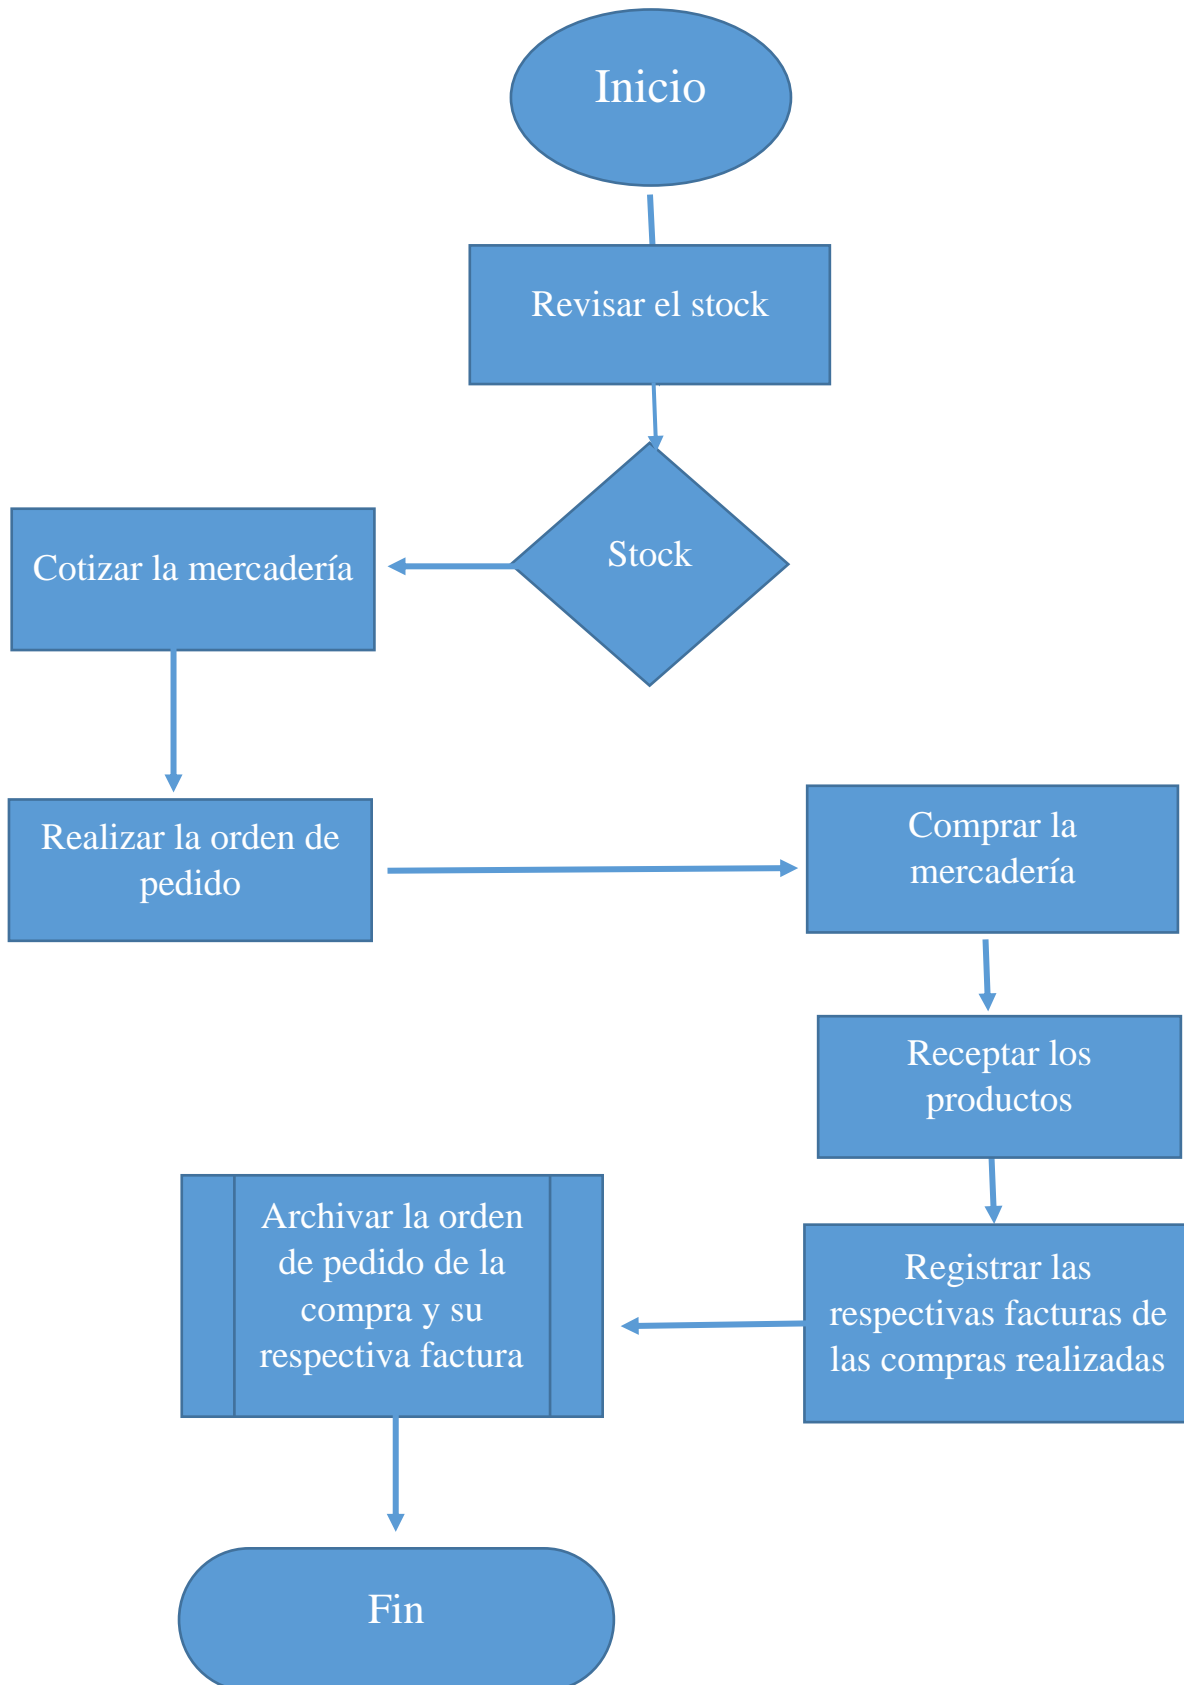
Inicio

Revisar el stock

Stock

Cotizar la mercadería

Realizar la orden de pedido

Comprar la mercadería

Receptar los productos

Registrar las respectivas facturas de las compras realizadas

Archivar la orden de pedido de la compra y su respectiva factura

Fin